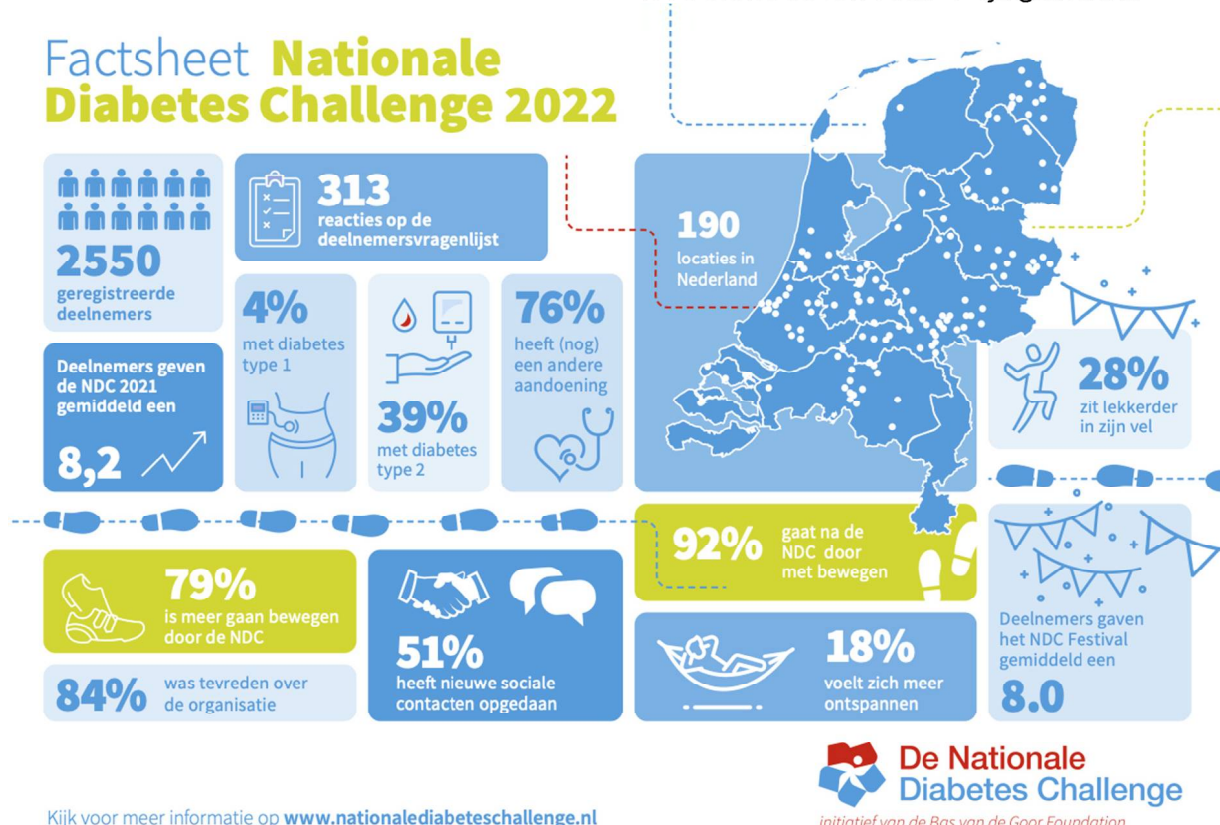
Factsheet Nationale Diabetes Challenge 2022

2550
geregistreerde deelnemers

313
reacties op de deelnemersvragenlijst

190
locaties in Nederland

Deelnemers geven de NDC 2021 gemiddeld een
8,2

4%
met diabetes type 1

39%
met diabetes type 2

76%
heeft (nog) een andere aandoening

28%
zit lekkerder in zijn vel

92%
gaat na de NDC door met bewegen

79%
is meer gaan bewegen door de NDC

84%
was tevreden over de organisatie

51%
heeft nieuwe sociale contacten opgedaan

18%
voelt zich meer ontspannen

Deelnemers gaven het NDC Festival gemiddeld een
8.0

De Nationale Diabetes Challenge
initiatief van de Bas van de Goor Foundation

Kijk voor meer informatie op www.nationalediabeteschallenge.nl